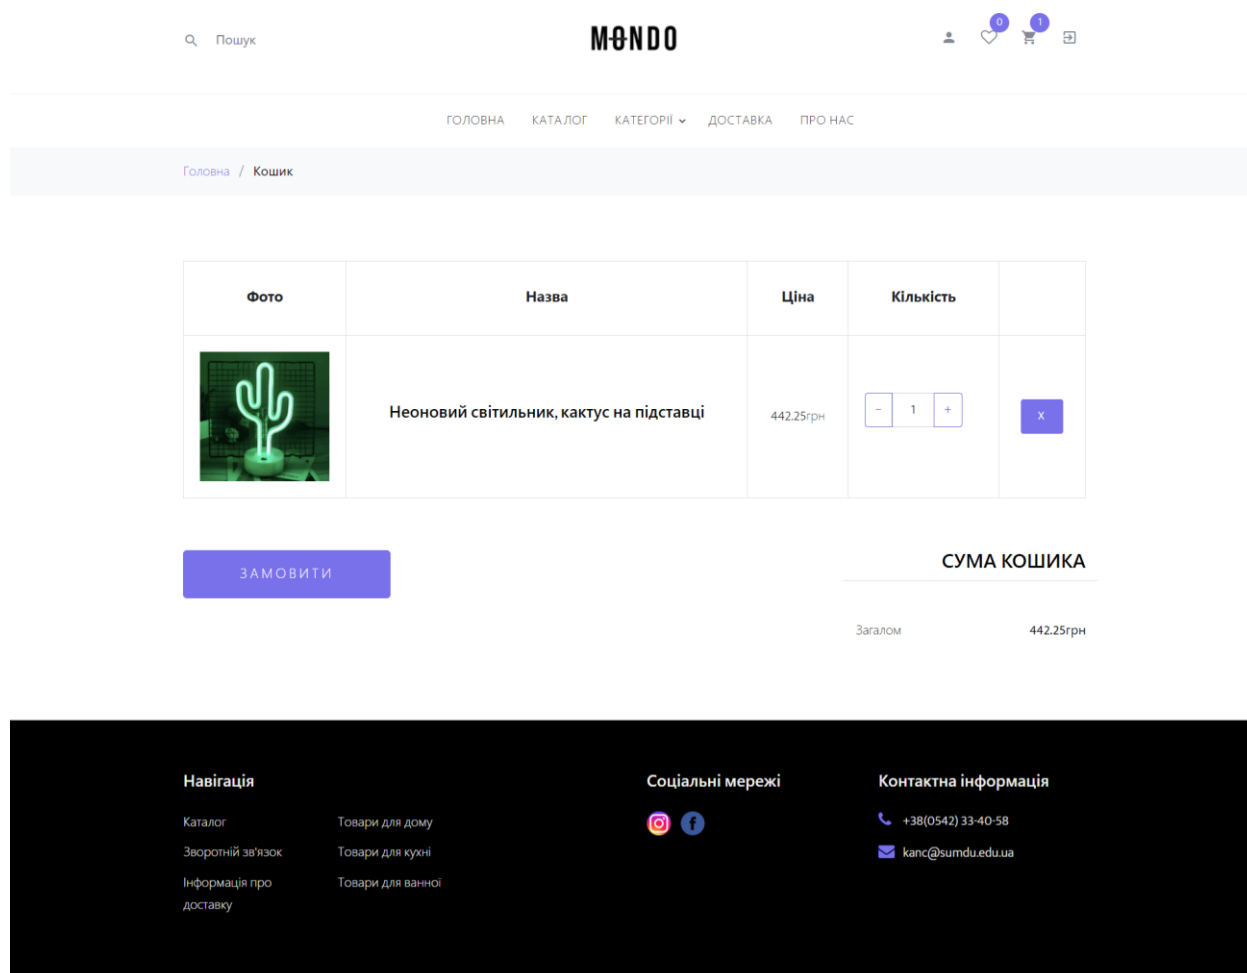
Пошук

MONDO

0 1

ГОЛОВНА КАТАЛОГ КАТЕГОРІЇ ДОСТАВКА ПРО НАС

Головна / Кошик

| Фото | Назва | Ціна | Кількість | |
|---|---|---|---|---|
| | Неоновий світильник, кактус на підставці | 442.25грн | - 1 + | x |

ЗАМОВИТИ

СУМА КОШИКА

Загалом 442.25грн

Навігація

Каталог
Зворотній зв'язок
Інформація про доставку

Товари для дому
Товари для кухні
Товари для ванної

Соціальні мережі

Контактна інформація

+38(0542) 33-40-58

kanc@sumdu.edu.ua